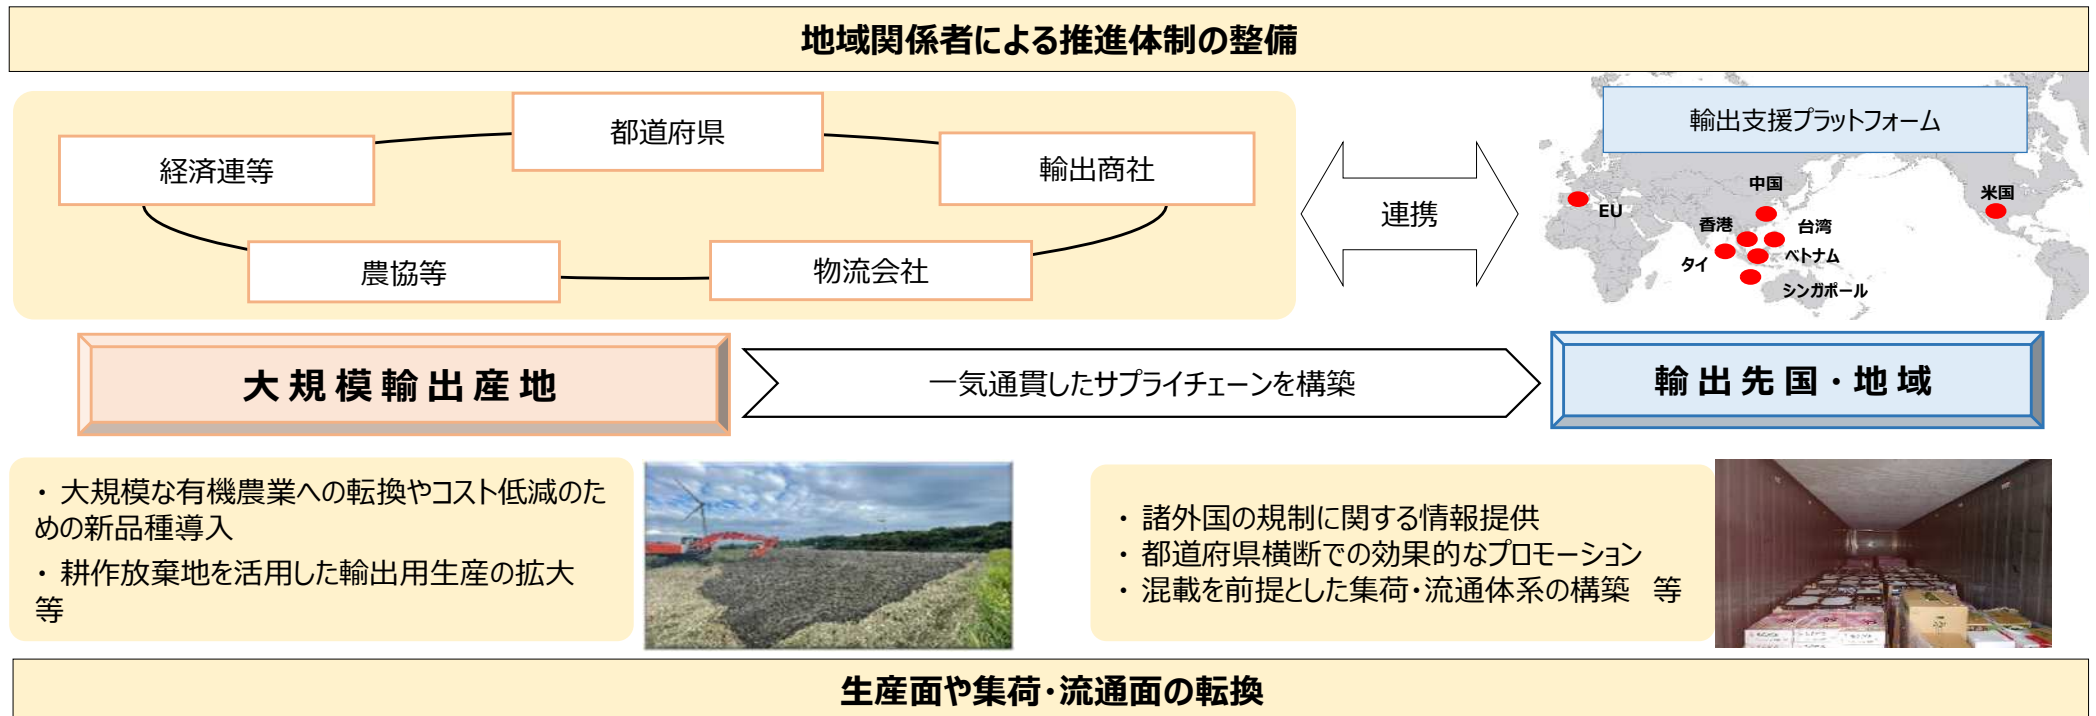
地域関係者による推進体制の整備

都道府県

経済連等

輸出商社

農協等

物流会社

連携

輸出支援プラットフォーム

中国

米国

EU

香港

台湾

タイ

ベトナム

シンガポール

大規模輸出産地

一気通貫したサプライチェーンを構築

輸出先国・地域

・大規模な有機農業への転換やコスト低減のための新品種導入
・耕作放棄地を活用した輸出用生産の拡大等

・諸外国の規制に関する情報提供
・都道府県横断での効果的なプロモーション
・混載を前提とした集荷・流通体系の構築　等

生産面や集荷・流通面の転換